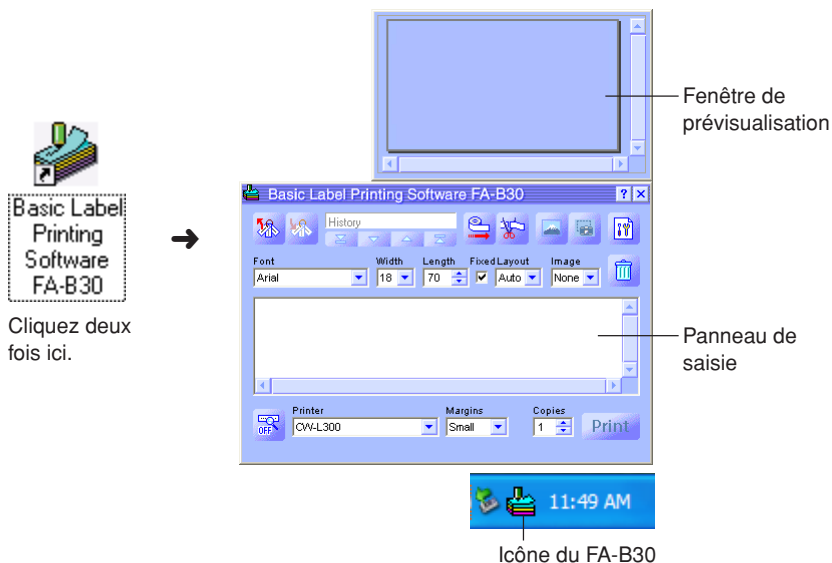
Basic Label Printing Software FA-B30

Cliquez deux fois ici.

Fenêtre de prévisualisation

Basic Label Printing Software FA-B30

History

Font
Arial

Width
18

Length
70

Fixed

Layout
Auto

Image
None

Panneau de saisie

Printer
CW-L300

Margins
Small

Copies
1

Print

OFF

11:49 AM

Icône du FA-B30